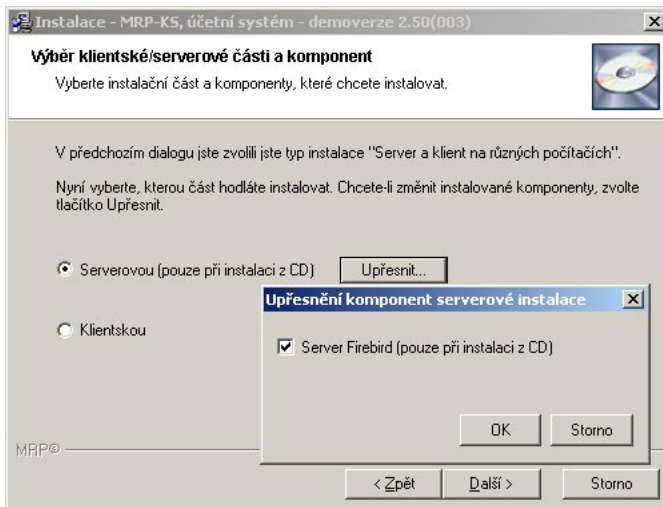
Instalace - MRP-KS, účetní systém - demoverze 2.50(003)

Výběr klientské/serverové části a komponent

Vyberte instalační část a komponenty, které chcete instalovat.

V předchozím dialogu jste zvolili jste typ instalace "Server a klient na různých počítačích".

Nyní vyberte, kterou část hodláte instalovat. Chcete-li změnit instalované komponenty, zvolte tlačítko Upřesnit.

Serverovou (pouze při instalaci z CD)

Upřesnit...

Klientskou

Upřesnění komponent serverové instalace

Server Firebird (pouze při instalaci z CD)

OK

Storno

MRP®

< Zpět

Další >

Storno